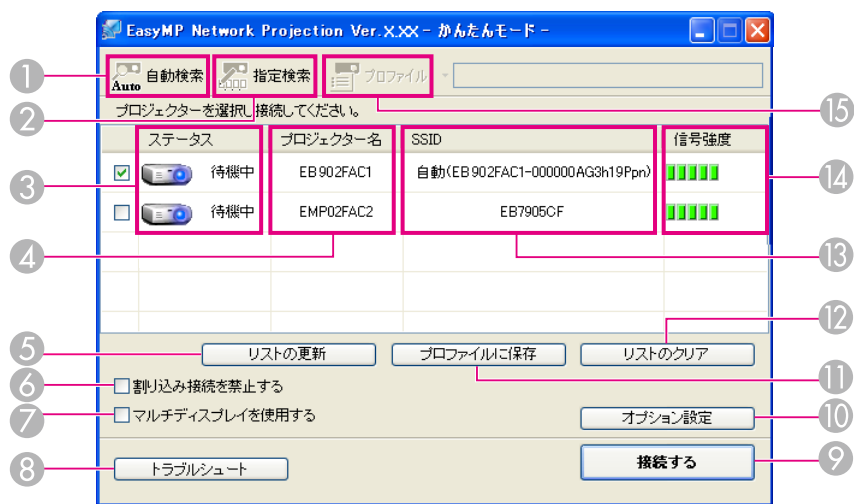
EasyMP Network Projection Ver.X.XX - かんたんモード -

Auto 自動検索
指定検索
プロファイル

プロジェクターを選択し接続してください。

| | ステータス | プロジェクター名 | SSID | 信号強度 |
|---|---|---|---|---|
| ☑ | 待機中 | EB902FAC1 | 自動(EB902FAC1-000000AG3h19Ppn) | |
| ☐ | 待機中 | EMP02FAC2 | EB7905CF | |

リストの更新
プロファイルに保存
リストのクリア
割り込み接続を禁止する
マルチディスプレイを使用する
オプション設定
トラブルシュート
接続する

1
2
3
4
5
6
7
8
9
10
11
12
13
14
15